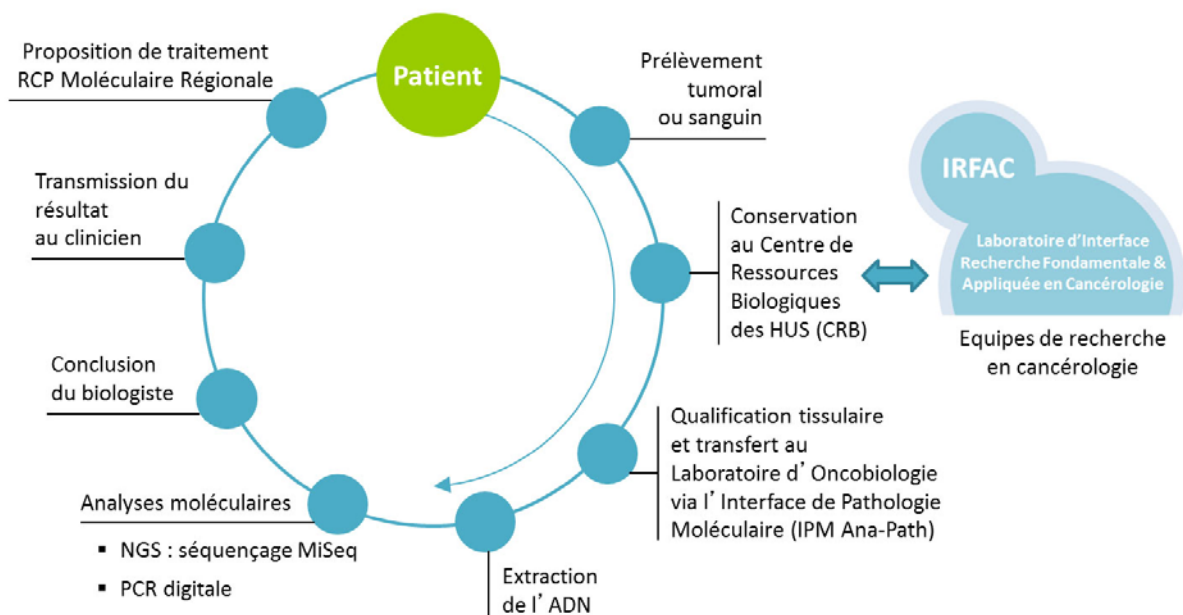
Patient

Prélèvement tumoral ou sanguin

Conservation au Centre de Ressources Biologiques des HUS (CRB)

IRFAC

Laboratoire d'Interface Recherche Fondamentale & Appliquée en Cancérologie

Equipes de recherche en cancérologie

Qualification tissulaire et transfert au Laboratoire d' Oncobiologie via l' Interface de Pathologie Moléculaire (IPM Ana-Path)

Extraction de l' ADN

Analyses moléculaires

▪ NGS : séquençage MiSeq

▪ PCR digitale

Conclusion du biologiste

Transmission du résultat au clinicien

Proposition de traitement RCP Moléculaire Régionale